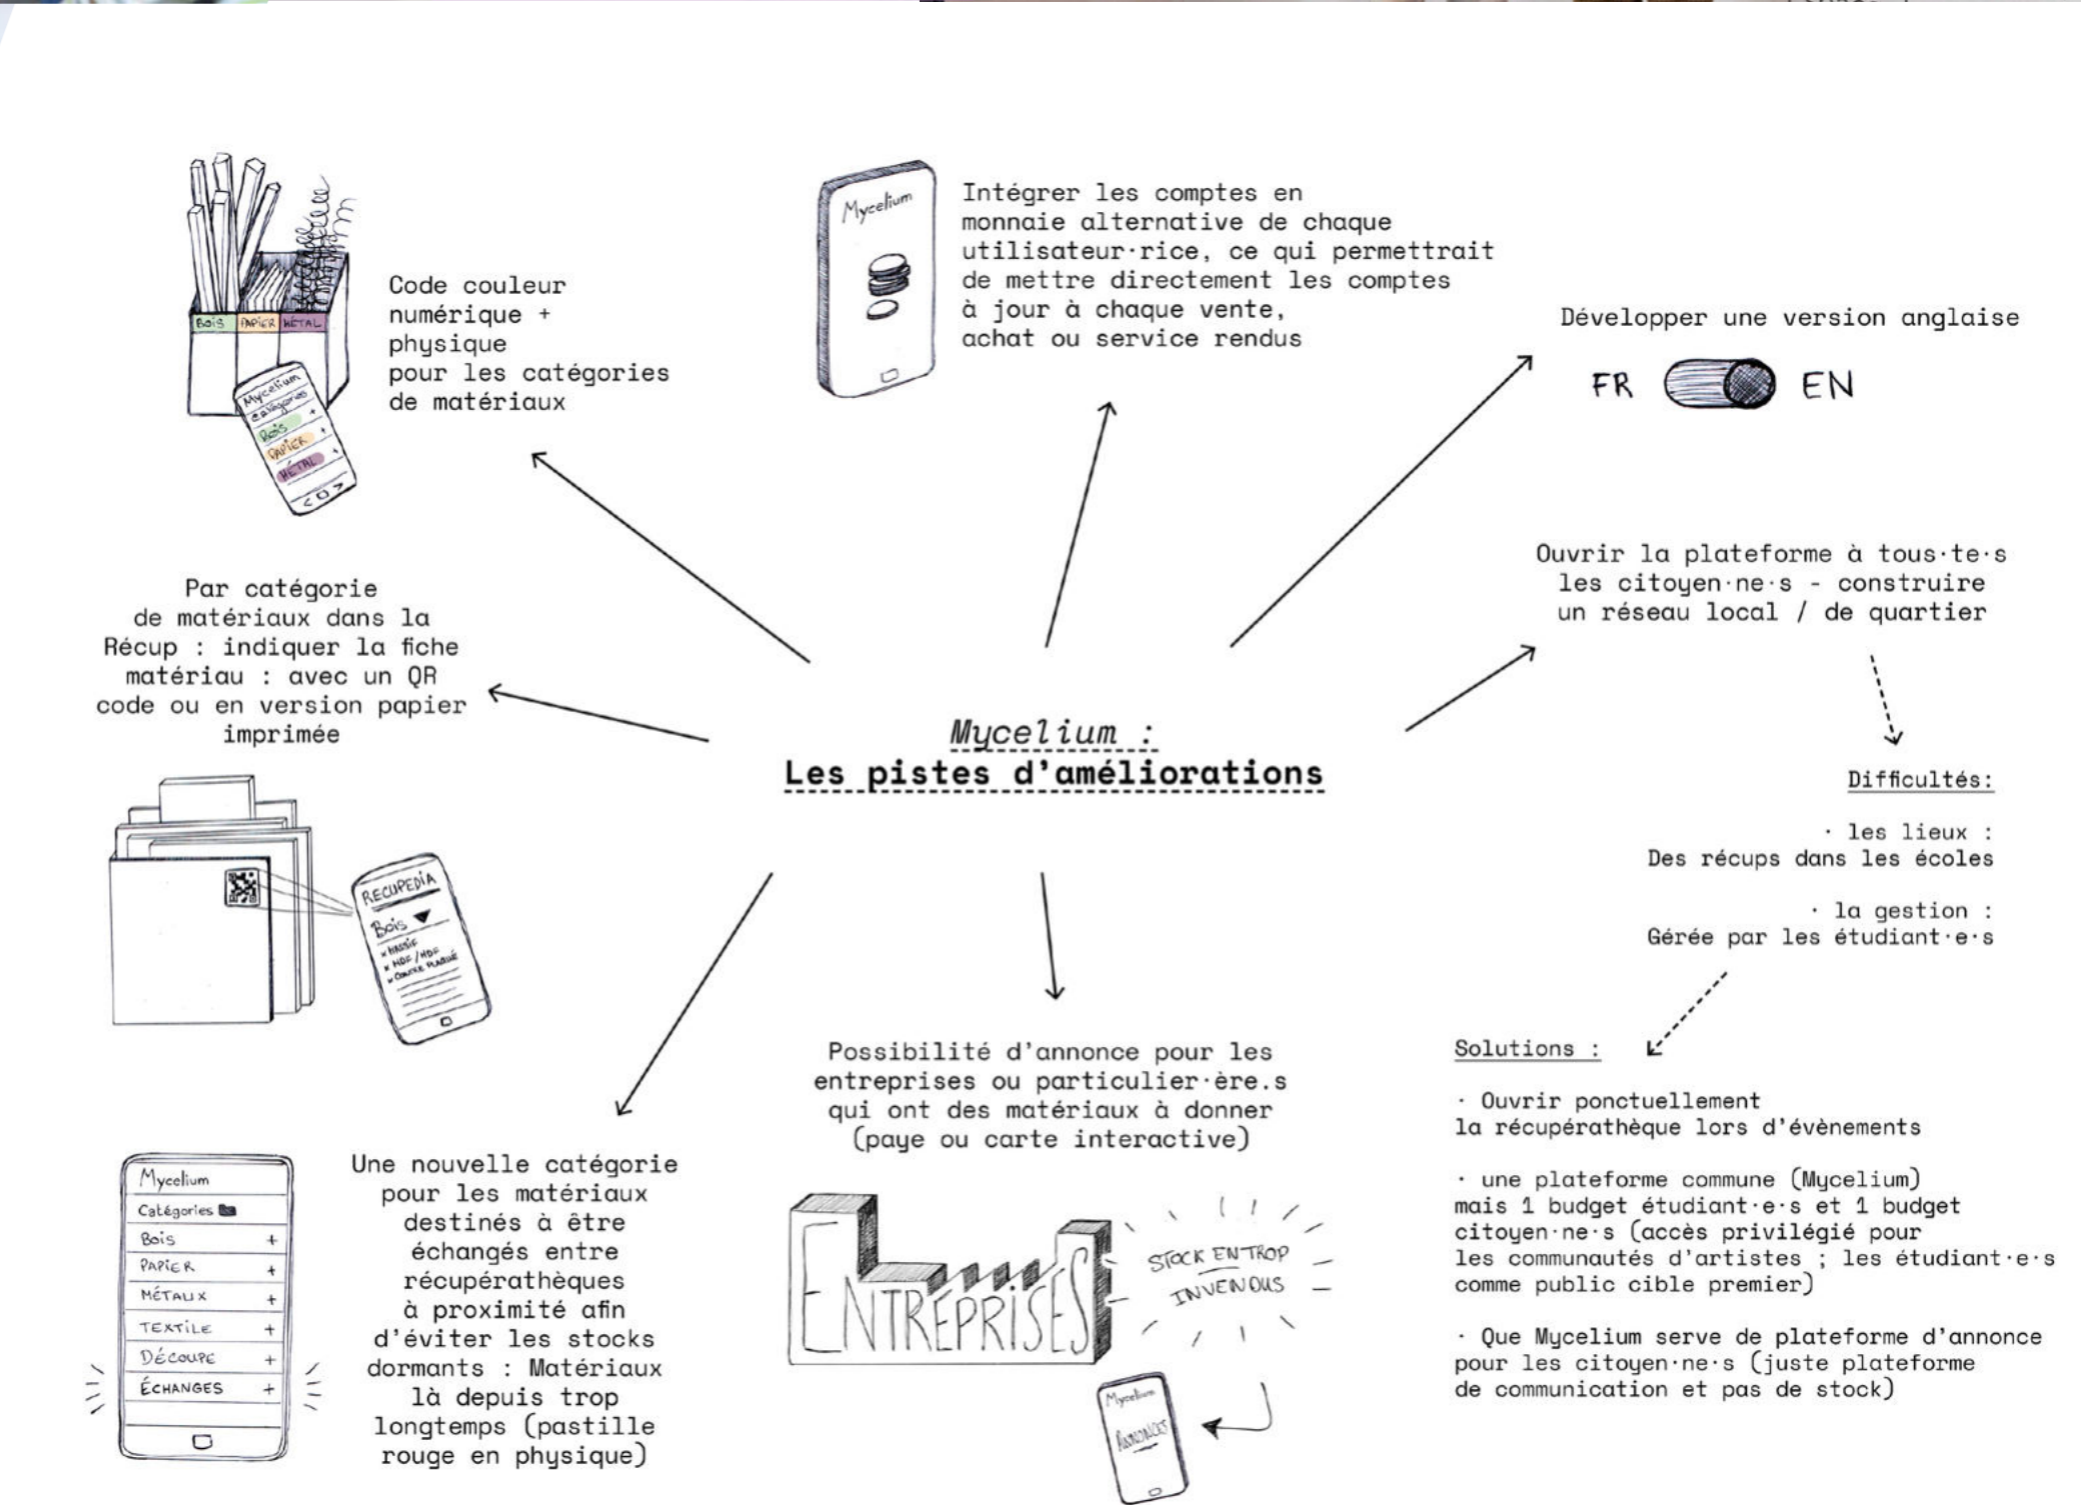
Code couleur numérique + physique pour les catégories de matériaux

Bois PAPIER MÉTAL

Mycelium catégories Bois PAPIER MÉTAL

Mycelium

Intégrer les comptes en monnaie alternative de chaque utilisateur·rice, ce qui permettrait de mettre directement les comptes à jour à chaque vente, achat ou service rendus

Développer une version anglaise

FR EN

Par catégorie de matériaux dans la Récup : indiquer la fiche matériau : avec un QR code ou en version papier imprimée

RECUPEDIA Bois

Mycelium :
Les pistes d'améliorations

Ouvrir la plateforme à tous·te·s les citoyen·ne·s - construire un réseau local / de quartier

Difficultés:

· les lieux :
Des récups dans les écoles

· la gestion :
Gérée par les étudiant·e·s

Solutions :

· Ouvrir ponctuellement la récupérathèque lors d'évènements

· une plateforme commune (Mycelium) mais 1 budget étudiant·e·s et 1 budget citoyen·ne·s (accès privilégié pour les communautés d'artistes ; les étudiant·e·s comme public cible premier)

· Que Mycelium serve de plateforme d'annonce pour les citoyen·ne·s (juste plateforme de communication et pas de stock)

Possibilité d'annonce pour les entreprises ou particulier·ère.s qui ont des matériaux à donner (paye ou carte interactive)

ENTREPRISES

STOCK EN TROP INVENOUS

Mycelium ANNONCES

Mycelium
Catégories
Bois +
PAPIER +
MÉTAUX +
TEXTILE +
DÉCOUPE +
ÉCHANGES +

Une nouvelle catégorie pour les matériaux destinés à être échangés entre récupérathèques à proximité afin d'éviter les stocks dormants : Matériaux là depuis trop longtemps (pastille rouge en physique)